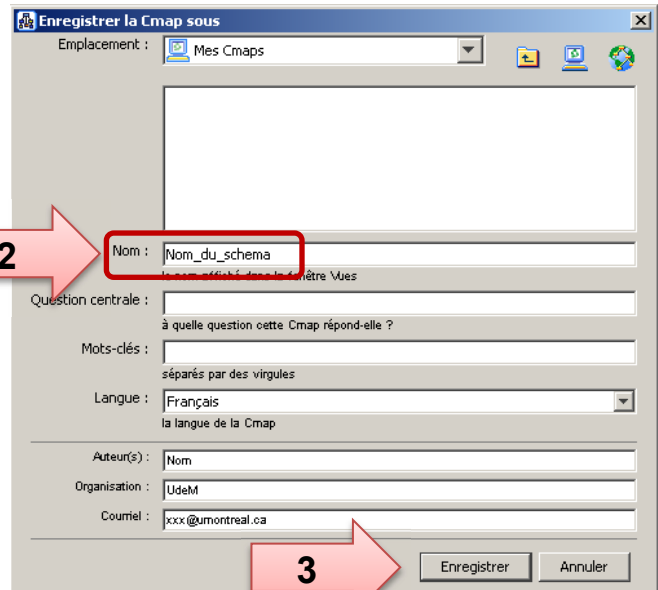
Enregistrer la Cmap sous

Emplacement : Mes Cmaps

2

Nom : Nom_du_schema

le nom affiché dans la fenêtre Vues

Question centrale :

à quelle question cette Cmap répond-elle ?

Mots-clés :

séparés par des virgules

Langue : Français

la langue de la Cmap

Auteur(s) : Nom

Organisation : UdeM

Courriel : xxx@umontreal.ca

3

Enregistrer

Annuler